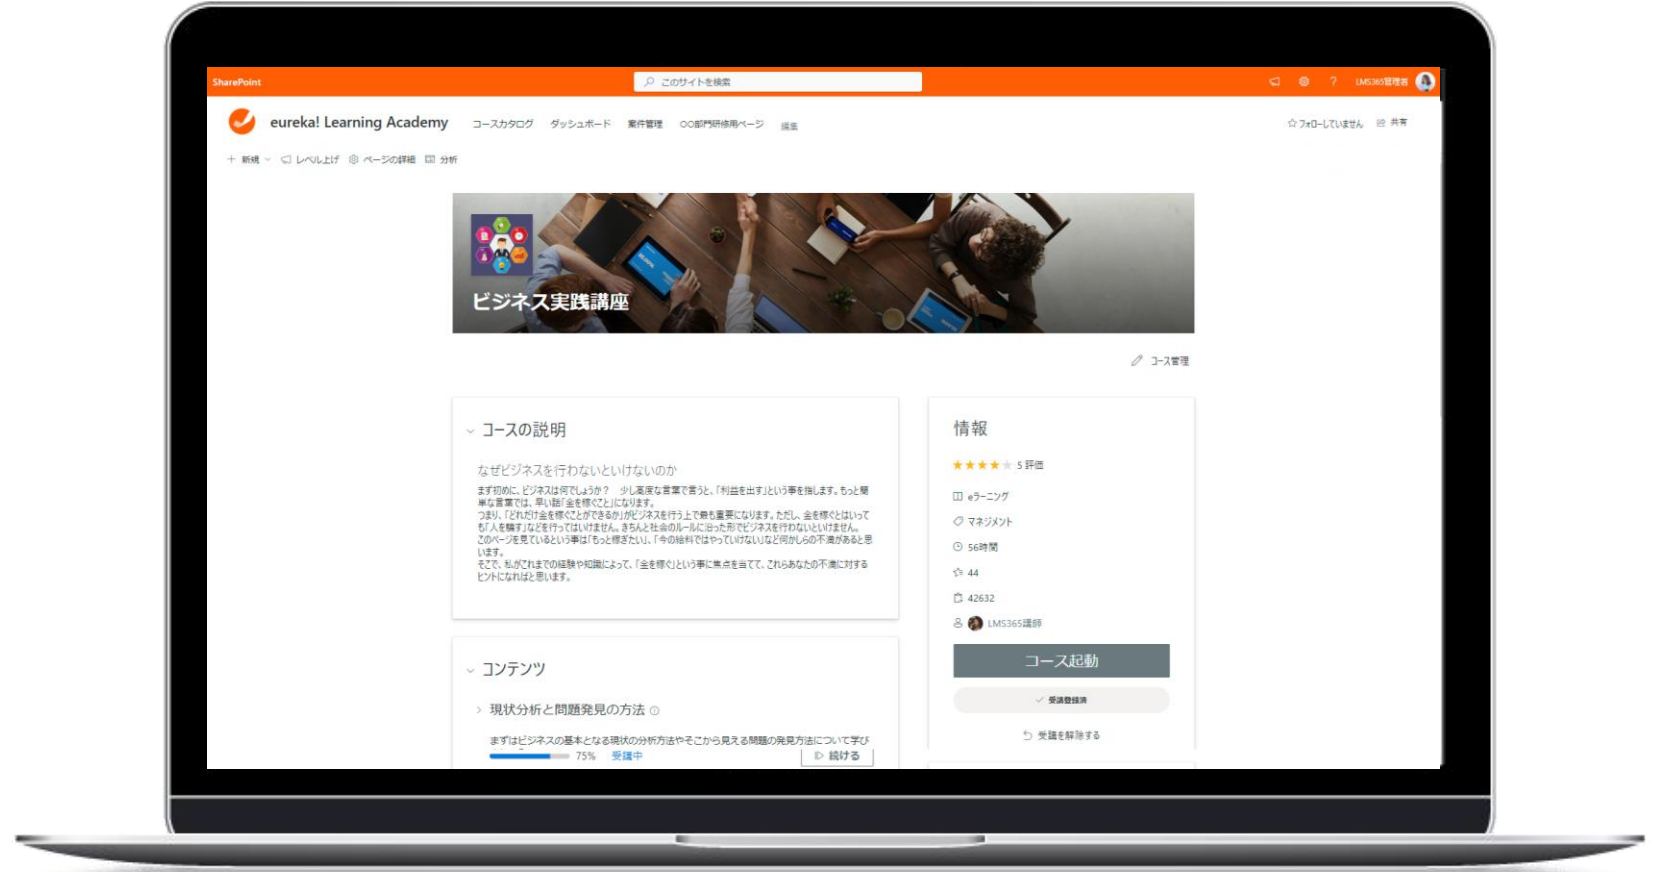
SharePoint
このサイトを検索
LMS365管理者

eureka! Learning Academy
コースカタログ ダッシュボード 案件管理 ○○部門研修用ページ 編集
フォローしていません 共有

+ 新規 レベル上げ ページの詳細 分析

ビジネス実践講座

コース管理

コースの説明

なぜビジネスを行わないといけないのか

まず初めに、ビジネスは何でしょうか？ 少し高度な言葉で言うと、「利益を出す」という事を指します。もっと簡単な言葉では、早い話「金を稼ぐこと」になります。
つまり、「どれだけ金を稼ぐことができるか」がビジネスを行う上で最も重要になります。ただし、金を稼ぐとはいっても「人を騙す」などを行ってはいけません。きちんと社会のルールに沿った形でビジネスを行わないといけません。
このページを見ているという事は「もっと稼ぎたい」、「今の給料ではやっていけない」など何かしらの不満があると思います。
そこで、私がこれまでの経験や知識によって、「金を稼ぐ」という事に焦点を当てて、これらあなたの不満に対するヒントになればと思います。

コンテンツ

現状分析と問題発見の方法

まずはビジネスの基本となる現状の分析方法やそこから見える問題の発見方法について学び
75% 受講中
続ける

情報

5 評価
eラーニング
マネジメント
56時間
44
42632
LMS365講師

コース起動
受講登録済
受講を解除する